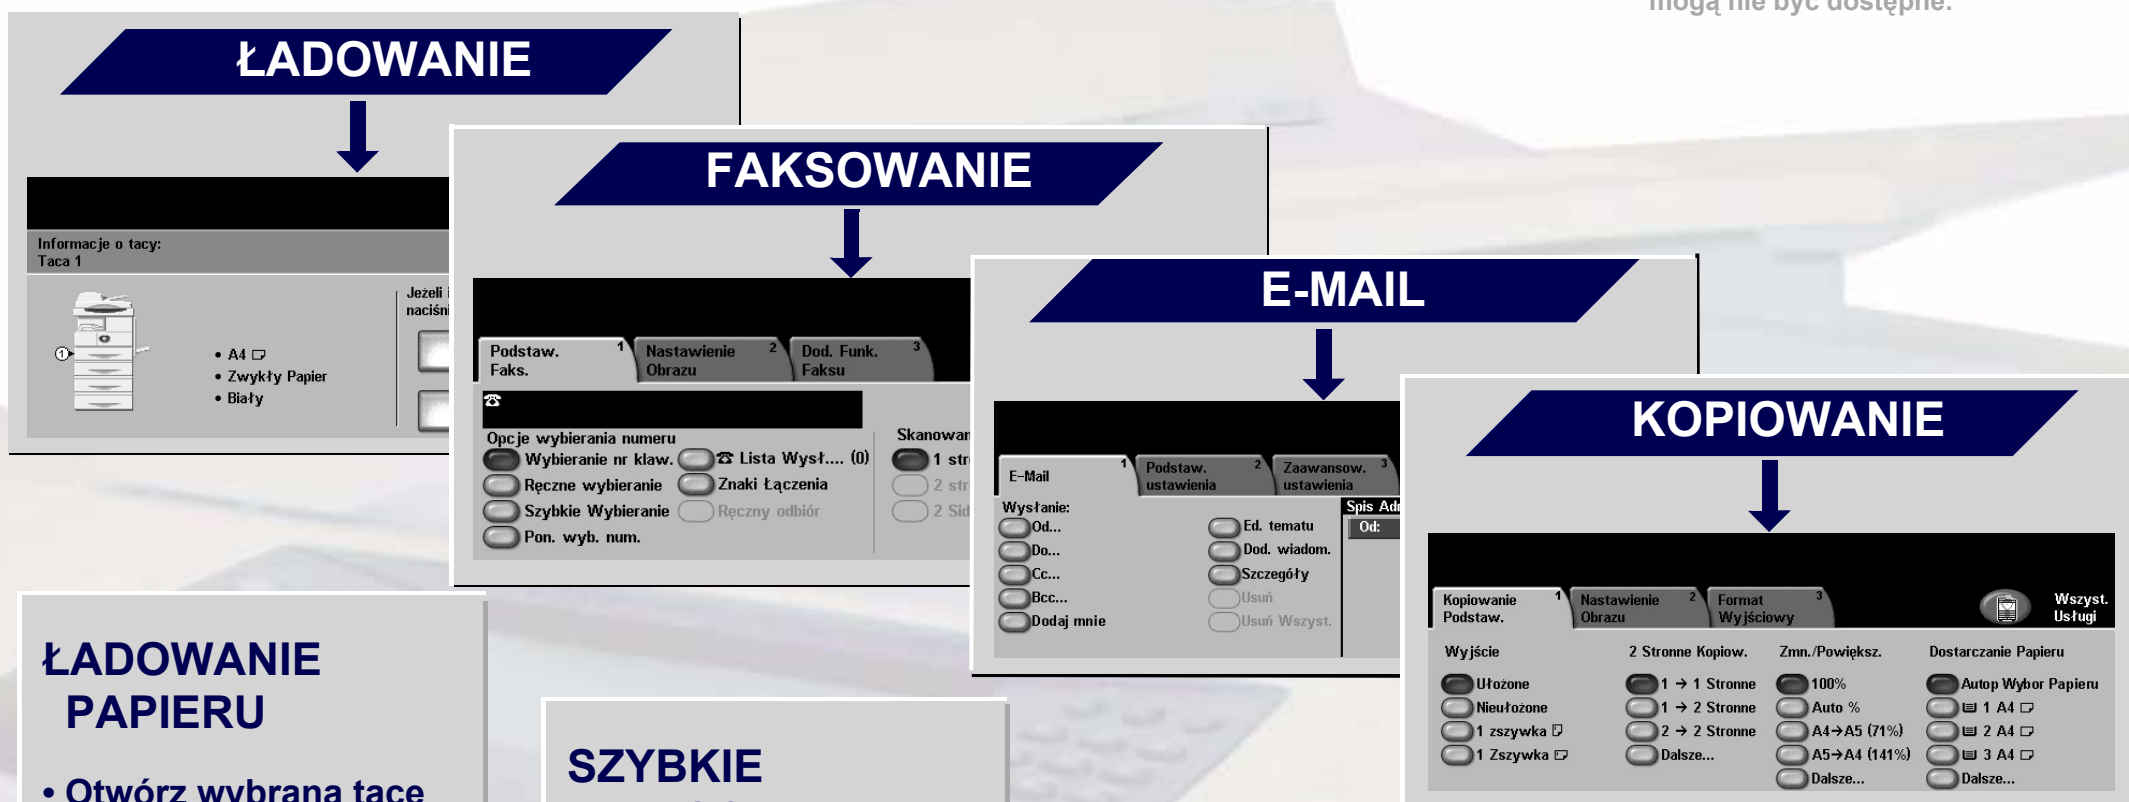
mogą nie być dostępne.

ŁADOWANIE

Informacje o tacy:
Taca 1

• A4
• Zwykły Papier
• Biały

Jeżeli
naciśn

FAKSOWANIE

Podstaw. Faks. 1
Nastawienie Obrazu 2
Dod. Funk. Faksu 3

Opcje wybierania numeru
Wybieranie nr klaw.
Lista Wysł.... (0)
Ręczne wybieranie
Znaki Łączenia
Szybkie Wybieranie
Ręczny odbiór
Pon. wyb. num.

Skanowan
1 str
2 str
2 Sid

E-MAIL

E-Mail 1
Podstaw. ustawienia 2
Zaawansow. ustawienia 3

Wysłanie:
Od...
Do...
Cc...
Bcc...
Dodaj mnie
Ed. tematu
Dod. wiadom.
Szczegóły
Usuń
Usuń Wszyst.

Spis Adr
Od:

KOPIOWANIE

Kopiowanie Podstaw. 1
Nastawienie Obrazu 2
Format Wyjściowy 3
Wszyst. Usługi

Wyjście
Ułożone
Nieułożone
1 zszywka
1 Zszywka

2 Stronne Kopiow.
1 → 1 Stronne
1 → 2 Stronne
2 → 2 Stronne
Dalsze...

Zmn./Powiększ.
100%
Auto %
A4→A5 (71%)
A5→A4 (141%)
Dalsze...

Dostarczanie Papieru
Autop Wybor Papieru
1 A4
2 A4
3 A4
Dalsze...

ŁADOWANIE PAPIERU

• Otwórz wybrana tace

SZYBKIE